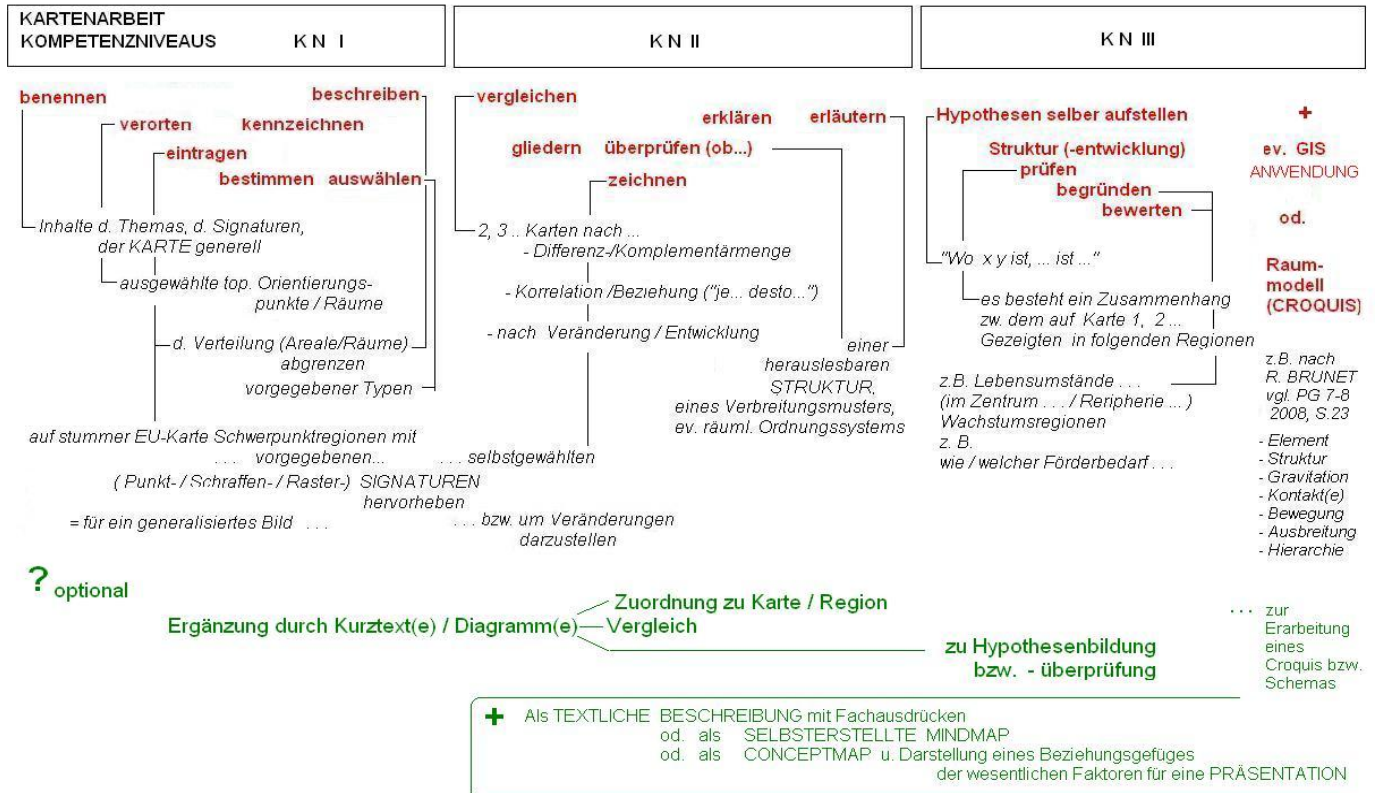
KARTENARBEIT
KOMPETENZNIVEAUS KN I

KN II

KN III

benennen
verorten kennzeichnen
beschreiben
eintragen
bestimmen auswählen

Inhalte d. Themas, d. Signaturen, der KARTE generell
ausgewählte top. Orientierungspunkte / Räume
d. Verteilung (Areale/Räume) abgrenzen
vorgegebener Typen

vergleichen
erklären erläutern
gliedern überprüfen (ob...)
zeichnen

2, 3 .. Karten nach ...
- Differenz-/Komplementärmenge
- Korrelation /Beziehung ("je... desto...")
- nach Veränderung / Entwicklung

einer herauslesbaren STRUKTUR, eines Verbreitungsmusters, ev. räuml. Ordnungssystems

Hypothesen selber aufstellen
Struktur (-entwicklung)
prüfen
begründen
bewerten

"Wo x y ist, ... ist ..."
es besteht ein Zusammenhang zw. dem auf Karte 1, 2 ... Gezeigten in folgenden Regionen

z.B. Lebensumstände . . .
(im Zentrum . . . / Reripherie ... )
Wachstumsregionen
z. B.
wie / welcher Förderbedarf . . .

+
ev. GIS
ANWENDUNG
od.
Raum-modell
(CROQUIS)

z.B. nach R. BRUNET vgl. PG 7-8 2008, S.23

- Element
- Struktur
- Gravitation
- Kontakt(e)
- Bewegung
- Ausbreitung
- Hierarchie

auf stummer EU-Karte Schwerpunktregionen mit . . . vorgegebenen... . . . selbstgewählten
( Punkt- / Schraffen- / Raster-) SIGNATUREN hervorheben
= für ein generalisiertes Bild . . .
. . . bzw. um Veränderungen darzustellen

? optional

Ergänzung durch Kurztext(e) / Diagramm(e) Zuordnung zu Karte / Region
Vergleich
zu Hypothesenbildung bzw. - überprüfung

. . . zur Erarbeitung eines Croquis bzw. Schemas

+ Als TEXTLICHE BESCHREIBUNG mit Fachausdrücken
od. als SELBSTERSTELLTE MINDMAP
od. als CONCEPTMAP u. Darstellung eines Beziehungsgefüges der wesentlichen Faktoren für eine PRÄSENTATION